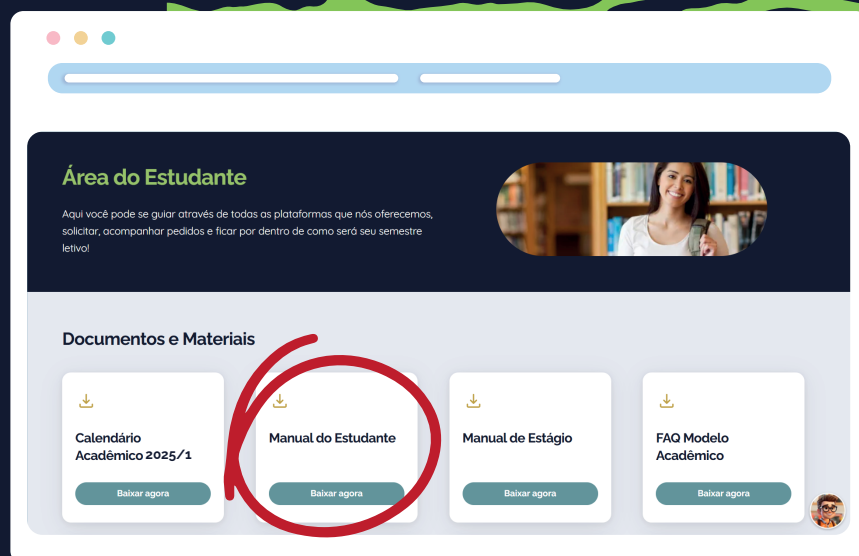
Área do Estudante

Aqui você pode se guiar através de todas as plataformas que nós oferecemos, solicitar, acompanhar pedidos e ficar por dentro de como será seu semestre letivo!

Documentos e Materiais

Calendário Acadêmico 2025/1

Baixar agora

Manual do Estudante

Baixar agora

Manual de Estágio

Baixar agora

FAQ Modelo Acadêmico

Baixar agora